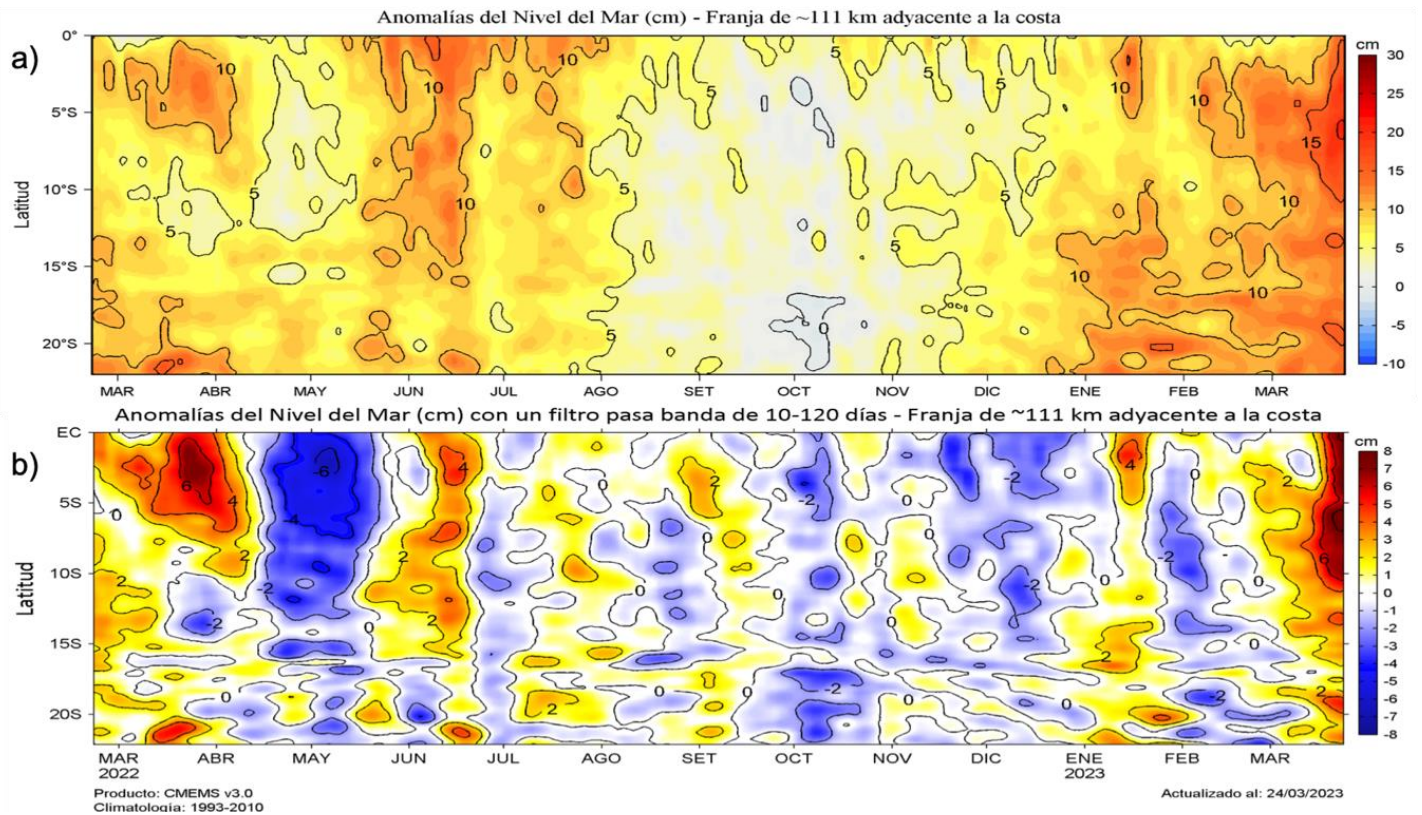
Anomalías del Nivel del Mar (cm) - Franja de ~111 km adyacente a la costa

a)

0°
5°S
10°S
15°S
20°S

Latitud

10 10 10 5 5 5 10 10 15 5 5 10 10 5 5 10 10 5 0 5 10 10

MAR ABR MAY JUN JUL AGO SET OCT NOV DIC ENE FEB MAR

cm
30
25
20
15
10
5
0
-5
-10

Anomalías del Nivel del Mar (cm) con un filtro pasa banda de 10-120 días - Franja de ~111 km adyacente a la costa

b)

EC
5S
10S
15S
20S

Latitud

6 4 -6 -4 4 2 0 2 -2 -2 4 0 2 2 -2 2 0 0 -2 -2 2 0 0 2 0 0 -2 0 -2 0 0 2 6 0 2 -2 0 2 0 0 0 -2 0 2

MAR 2022 ABR MAY JUN JUL AGO SET OCT NOV DIC ENE 2023 FEB MAR

cm
8
7
6
5
4
3
2
1
0
-1
-2
-3
-4
-5
-6
-7
-8

Producto: CMEMS v3.0
Climatología: 1993-2010

Actualizado al: 24/03/2023